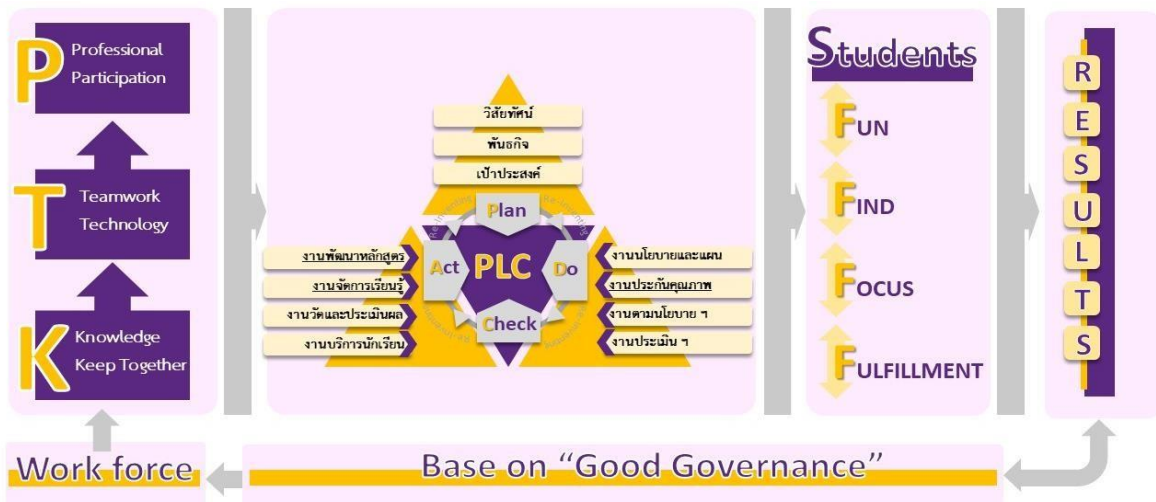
P Professional Participation

T Teamwork Technology

K Knowledge Keep Together

วิสัยทัศน์

พันธกิจ

เป้าประสงค์

Plan

Act PLC Do

Check

งานพัฒนาหลักสูตร

งานจัดการเรียนรู้

งานวัดและประเมินผล

งานบริการนักเรียน

งานนโยบายและแผน

งานประกันคุณภาพ

งานตามนโยบาย ฯ

งานประเมิน ฯ

Students

FUN

FIND

FOCUS

FULFILLMENT

R E S U L T S

Work force

Base on "Good Governance"